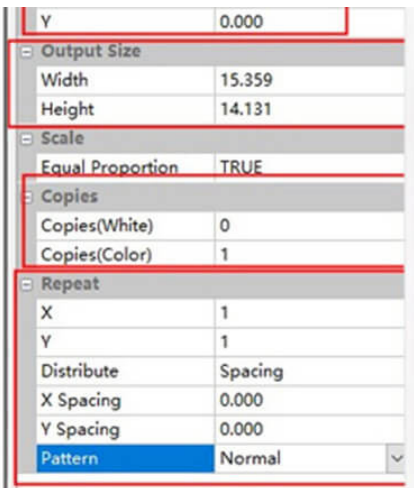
| Y | 0.000 |
|---|---|
| **Output Size** | |
| Width | 15.359 |
| Height | 14.131 |
| **Scale** | |
| Equal Proportion | TRUE |
| **Copies** | |
| Copies(White) | 0 |
| Copies(Color) | 1 |
| **Repeat** | |
| X | 1 |
| Y | 1 |
| Distribute | Spacing |
| X Spacing | 0.000 |
| Y Spacing | 0.000 |
| Pattern | Normal |